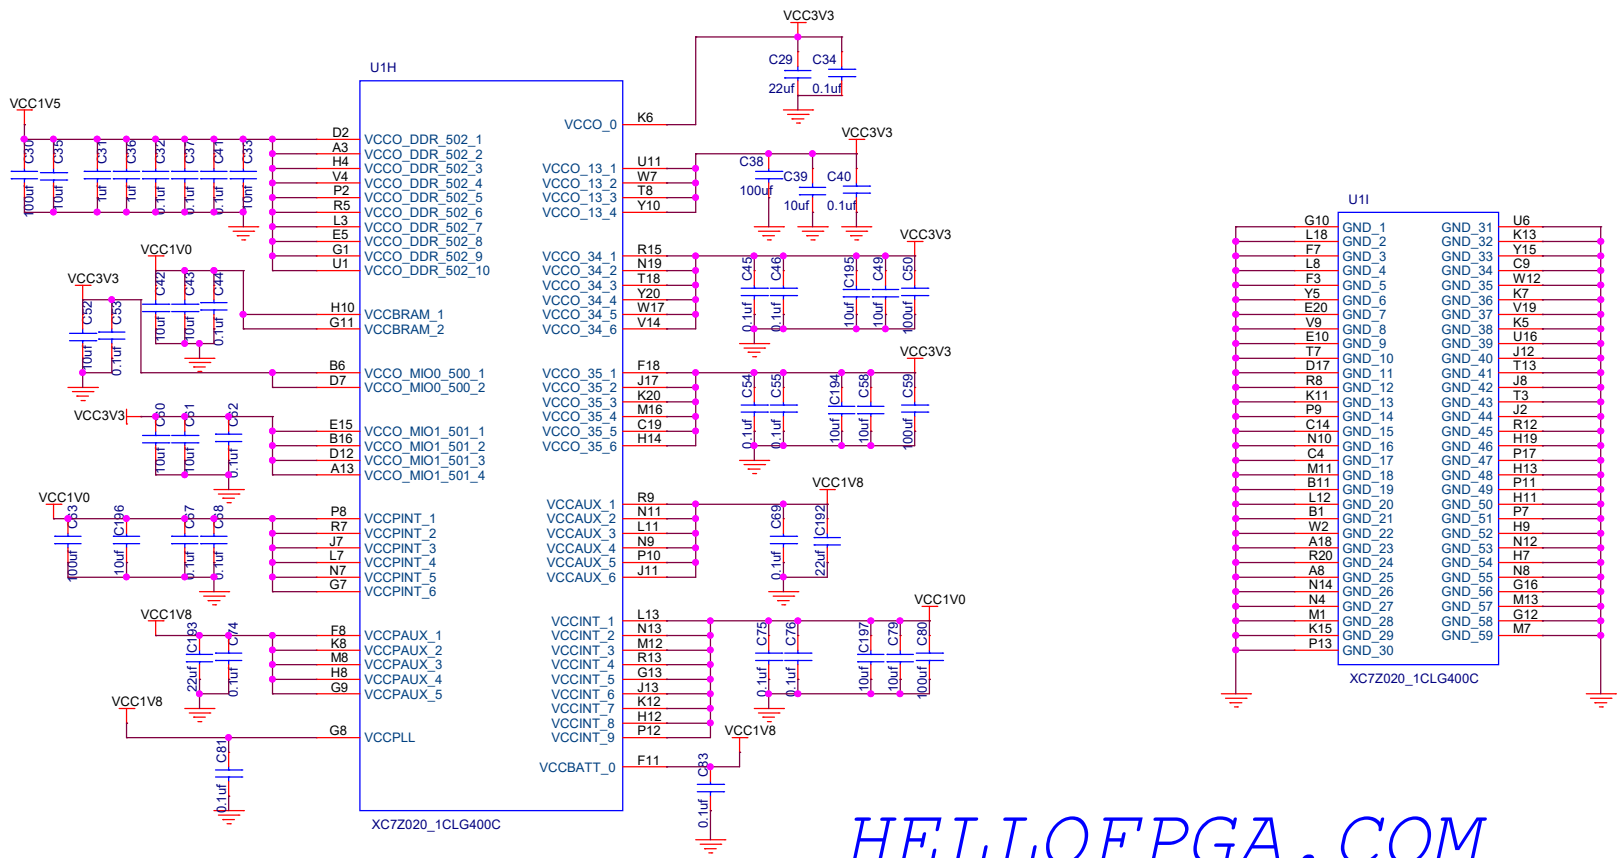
VCC3V3
C29 C34
22uf 0.1uf
U1H
VCC1V5
VCCO_0 K6
C30 C35 C31 C36 C32 C37 C41 C33
100uf 10uf 1uf 1uf 0.1uf 0.1uf 0.1uf 10nf
D2 VCCO_DDR_502_1
A3 VCCO_DDR_502_2
H4 VCCO_DDR_502_3
V4 VCCO_DDR_502_4
P2 VCCO_DDR_502_5
R5 VCCO_DDR_502_6
L3 VCCO_DDR_502_7
E5 VCCO_DDR_502_8
G1 VCCO_DDR_502_9
U1 VCCO_DDR_502_10
VCC3V3
VCCO_13_1 U11
VCCO_13_2 W7
VCCO_13_3 T8
VCCO_13_4 Y10
C38 C39 C40
100uf 10uf 0.1uf
VCC1V0
C42 C43 C44
10uf 10uf 0.1uf
VCC3V3
C52 C53
10uf 0.1uf
H10 VCCBRAM_1
G11 VCCBRAM_2
VCCO_34_1 R15
VCCO_34_2 N19
VCCO_34_3 T18
VCCO_34_4 Y20
VCCO_34_5 W17
VCCO_34_6 V14
VCC3V3
C45 C46 C195 C49 C50
0.1uf 0.1uf 10uf 10uf 100uf
B6 VCCO_MIO0_500_1
D7 VCCO_MIO0_500_2
VCCO_35_1 F18
VCCO_35_2 J17
VCCO_35_3 K20
VCCO_35_4 M16
VCCO_35_5 C19
VCCO_35_6 H14
VCC3V3
C54 C55 C194 C58 C59
0.1uf 0.1uf 10uf 10uf 100uf
VCC3V3
C60 C61 C62
10uf 10uf 0.1uf
E15 VCCO_MIO1_501_1
B16 VCCO_MIO1_501_2
D12 VCCO_MIO1_501_3
A13 VCCO_MIO1_501_4
VCC1V0
C63 C196 C67 C68
100uf 10uf 0.1uf 0.1uf
P8 VCCPINT_1
R7 VCCPINT_2
J7 VCCPINT_3
L7 VCCPINT_4
N7 VCCPINT_5
G7 VCCPINT_6
VCCAUX_1 R9
VCCAUX_2 N11
VCCAUX_3 L11
VCCAUX_4 N9
VCCAUX_5 P10
VCCAUX_6 J11
VCC1V8
C69 C192
0.1uf 22uf
VCC1V8
C193 C74
22uf 0.1uf
F8 VCCPAUX_1
K8 VCCPAUX_2
M8 VCCPAUX_3
H8 VCCPAUX_4
G9 VCCPAUX_5
VCCINT_1 L13
VCCINT_2 N13
VCCINT_3 M12
VCCINT_4 R13
VCCINT_5 G13
VCCINT_6 J13
VCCINT_7 K12
VCCINT_8 H12
VCCINT_9 P12
VCC1V0
C75 C76 C197 C79 C80
0.1uf 0.1uf 10uf 10uf 100uf
VCC1V8
G8 VCCPLL
C81
0.1uf
VCC1V8
VCCBATT_0 F11
C83
0.1uf
XC7Z020_1CLG400C
U1I
G10 GND_1 GND_31 U6
L18 GND_2 GND_32 K13
F7 GND_3 GND_33 Y15
L8 GND_4 GND_34 C9
F3 GND_5 GND_35 W12
Y5 GND_6 GND_36 K7
E20 GND_7 GND_37 V19
V9 GND_8 GND_38 K5
E10 GND_9 GND_39 U16
T7 GND_10 GND_40 J12
D17 GND_11 GND_41 T13
R8 GND_12 GND_42 J8
K11 GND_13 GND_43 T3
P9 GND_14 GND_44 J2
C14 GND_15 GND_45 R12
N10 GND_16 GND_46 H19
C4 GND_17 GND_47 P17
M11 GND_18 GND_48 H13
B11 GND_19 GND_49 P11
L12 GND_20 GND_50 H11
B1 GND_21 GND_51 P7
W2 GND_22 GND_52 H9
A18 GND_23 GND_53 N12
R20 GND_24 GND_54 H7
A8 GND_25 GND_55 N8
N14 GND_26 GND_56 G16
N4 GND_27 GND_57 M13
M1 GND_28 GND_58 G12
K15 GND_29 GND_59 M7
P13 GND_30
XC7Z020_1CLG400C
HELLOFPGA.COM